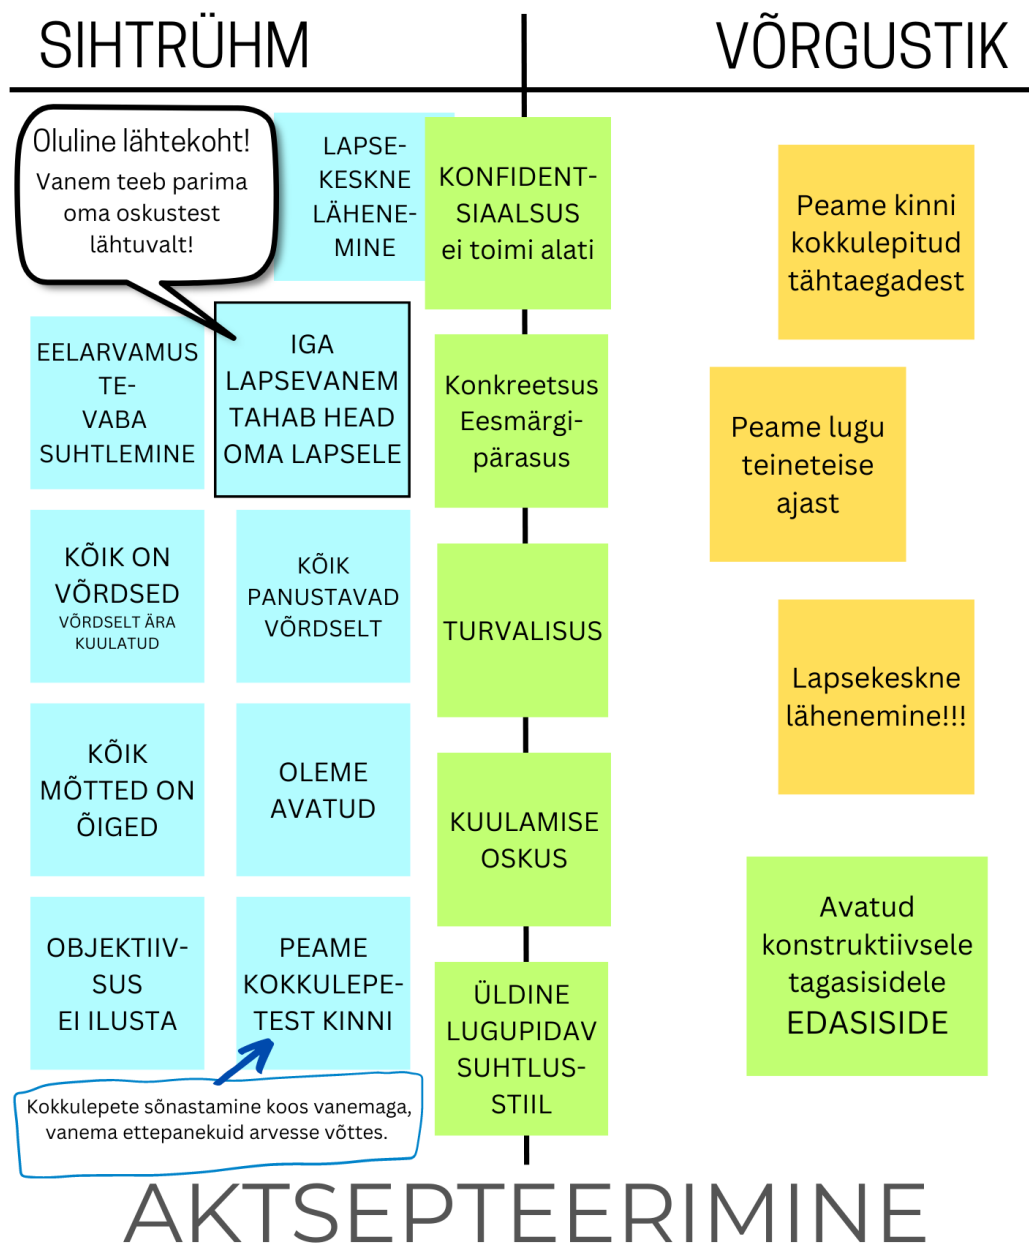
SIHTRÜHM

VÕRGUSTIK

Oluline lähtekoht! Vanem teeb parima oma oskustest lähtuvalt!

LAPSEKESKNE LÄHENEMINE

KONFIDENTSIAALSUS ei toimi alati

Peame kinni kokkulepitud tähtaegadest

EELARVAMUSTEVABA SUHTLEMINE

IGA LAPSEVANEM TAHAB HEAD OMA LAPSELE

Konkreetsus Eesmärgipärasus

Peame lugu teineteise ajast

KÕIK ON VÕRDSED VÕRDSELT ÄRA KUULATUD

KÕIK PANUSTAVAD VÕRDSELT

TURVALISUS

Lapsekeskne lähenemine!!!

KÕIK MÕTTED ON ÕIGED

OLEME AVATUD

KUULAMISE OSKUS

Avatud konstruktiivsele tagasisidele EDASISIDE

OBJEKTIIVSUS EI ILUSTA

PEAME KOKKULEPETEST KINNI

ÜLDINE LUGUPIDAV SUHTLUSSTIIL

Kokkulepete sõnastamine koos vanemaga, vanema ettepanekuid arvesse võttes.

AKTSEPTEERIMINE